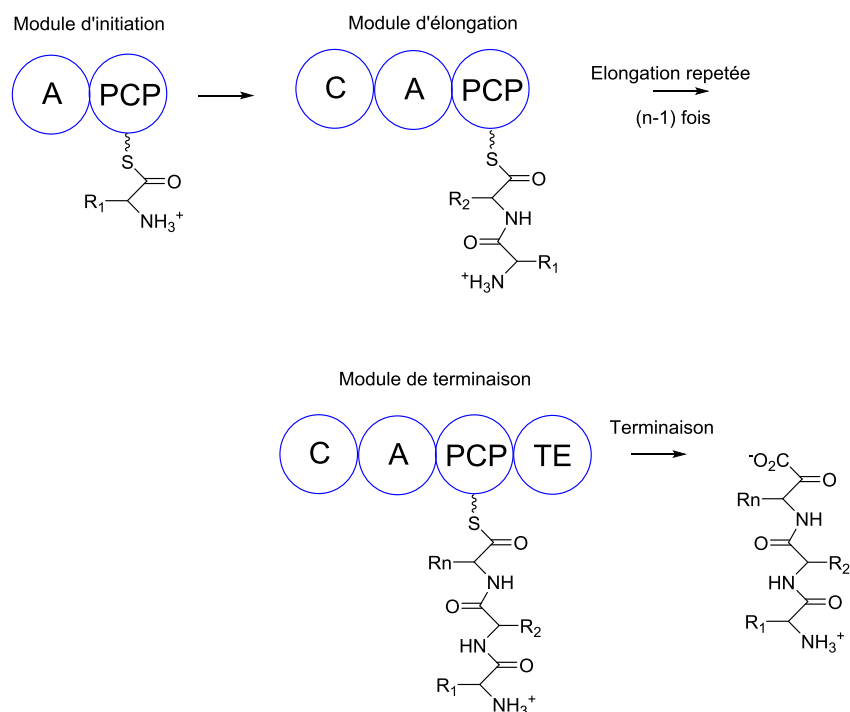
Module d'initiation

A PCP

S
O
$R_1$
$NH_3^+$

Module d'élongation

C A PCP

S
O
$R_2$
NH
O
$R_1$
$^+H_3N$

Elongation repetée
(n-1) fois

Module de terminaison

C A PCP TE

S
O
Rn
NH
O
$R_2$
HN
O
$R_1$
$NH_3^+$

Terminaison

$^-O_2C$
O
Rn
NH
O
$R_2$
HN
O
$R_1$
$NH_3^+$